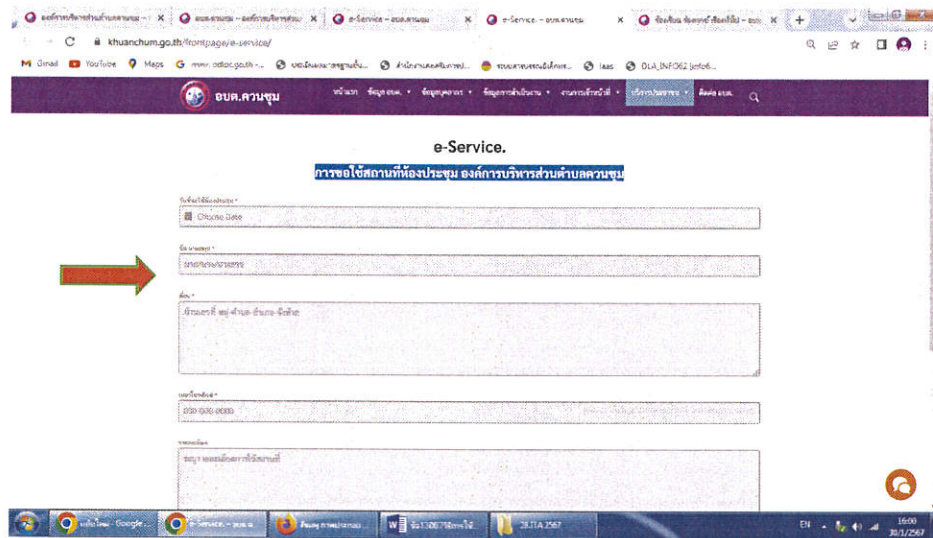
e-Service - อบต.ควนชุม

khuanchum.go.th/frontpage/e-service/

Gmail YouTube Maps www.odloc.go.th Iaas DLA_INFO62

อบต.ควนชุม

หน้าแรก ข้อมูล อบต. ข้อมูลบุคลากร ข้อมูลการดำเนินงาน งานการเจ้าหน้าที่ บริการประชาชน ติดต่อ อบต.

e-Service.

การขอใช้สถานที่ห้องประชุม องค์การบริหารส่วนตำบลควนชุม

Choose Date

ชื่อ นามสกุล *

ที่อยู่ *

เบอร์โทรศัพท์ *

000-000-0000

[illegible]

EN 16:00 30/1/2567